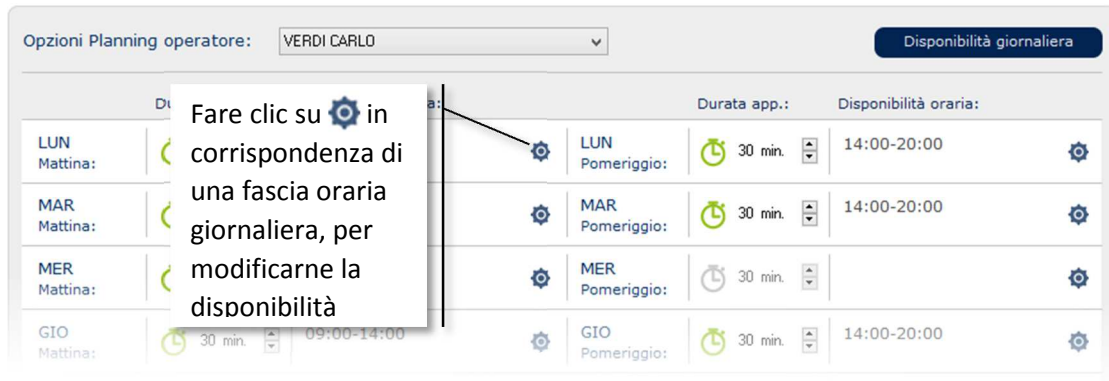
Opzioni Planning operatore: VERDI CARLO

Disponibilità giornaliera

Du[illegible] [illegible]a:

Durata app.: Disponibilità oraria:

Fare clic su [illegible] in corrispondenza di una fascia oraria giornaliera, per modificarne la disponibilità

| | | | | | |
|---|---|---|---|---|---|
| LUN Mattina: | | LUN Pomeriggio: | 30 min. | 14:00-20:00 | |
| MAR Mattina: | | MAR Pomeriggio: | 30 min. | 14:00-20:00 | |
| MER Mattina: | | MER Pomeriggio: | 30 min. | | |
| GIO Mattina: | 30 min. 09:00-14:00 | GIO Pomeriggio: | 30 min. | 14:00-20:00 | |